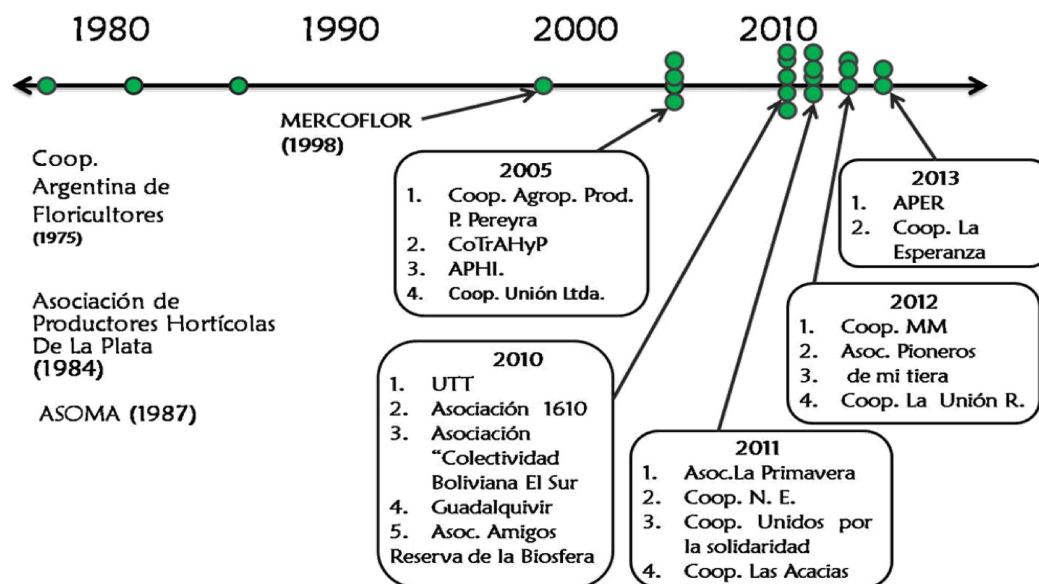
1980 1990 2000 2010

MERCOFLOR (1998)

Coop. Argentina de Floricultores (1975)

Asociación de Productores Hortícolas De La Plata (1984)

ASOMA (1987)

2005
1. Coop. Agrop. Prod. P. Pereyra
2. CoTrAHyP
3. APHI.
4. Coop. Unión Ltda.

2013
1. APER
2. Coop. La Esperanza

2012
1. Coop. MM
2. Asoc. Pioneros
3. de mi tiera
4. Coop. La Unión R.

2010
1. UTT
2. Asociación 1610
3. Asociación "Colectividad Boliviana El Sur
4. Guadalquivir
5. Asoc. Amigos Reserva de la Biosfera

2011
1. Asoc.La Primavera
2. Coop. N. E.
3. Coop. Unidos por la solidaridad
4. Coop. Las Acacias